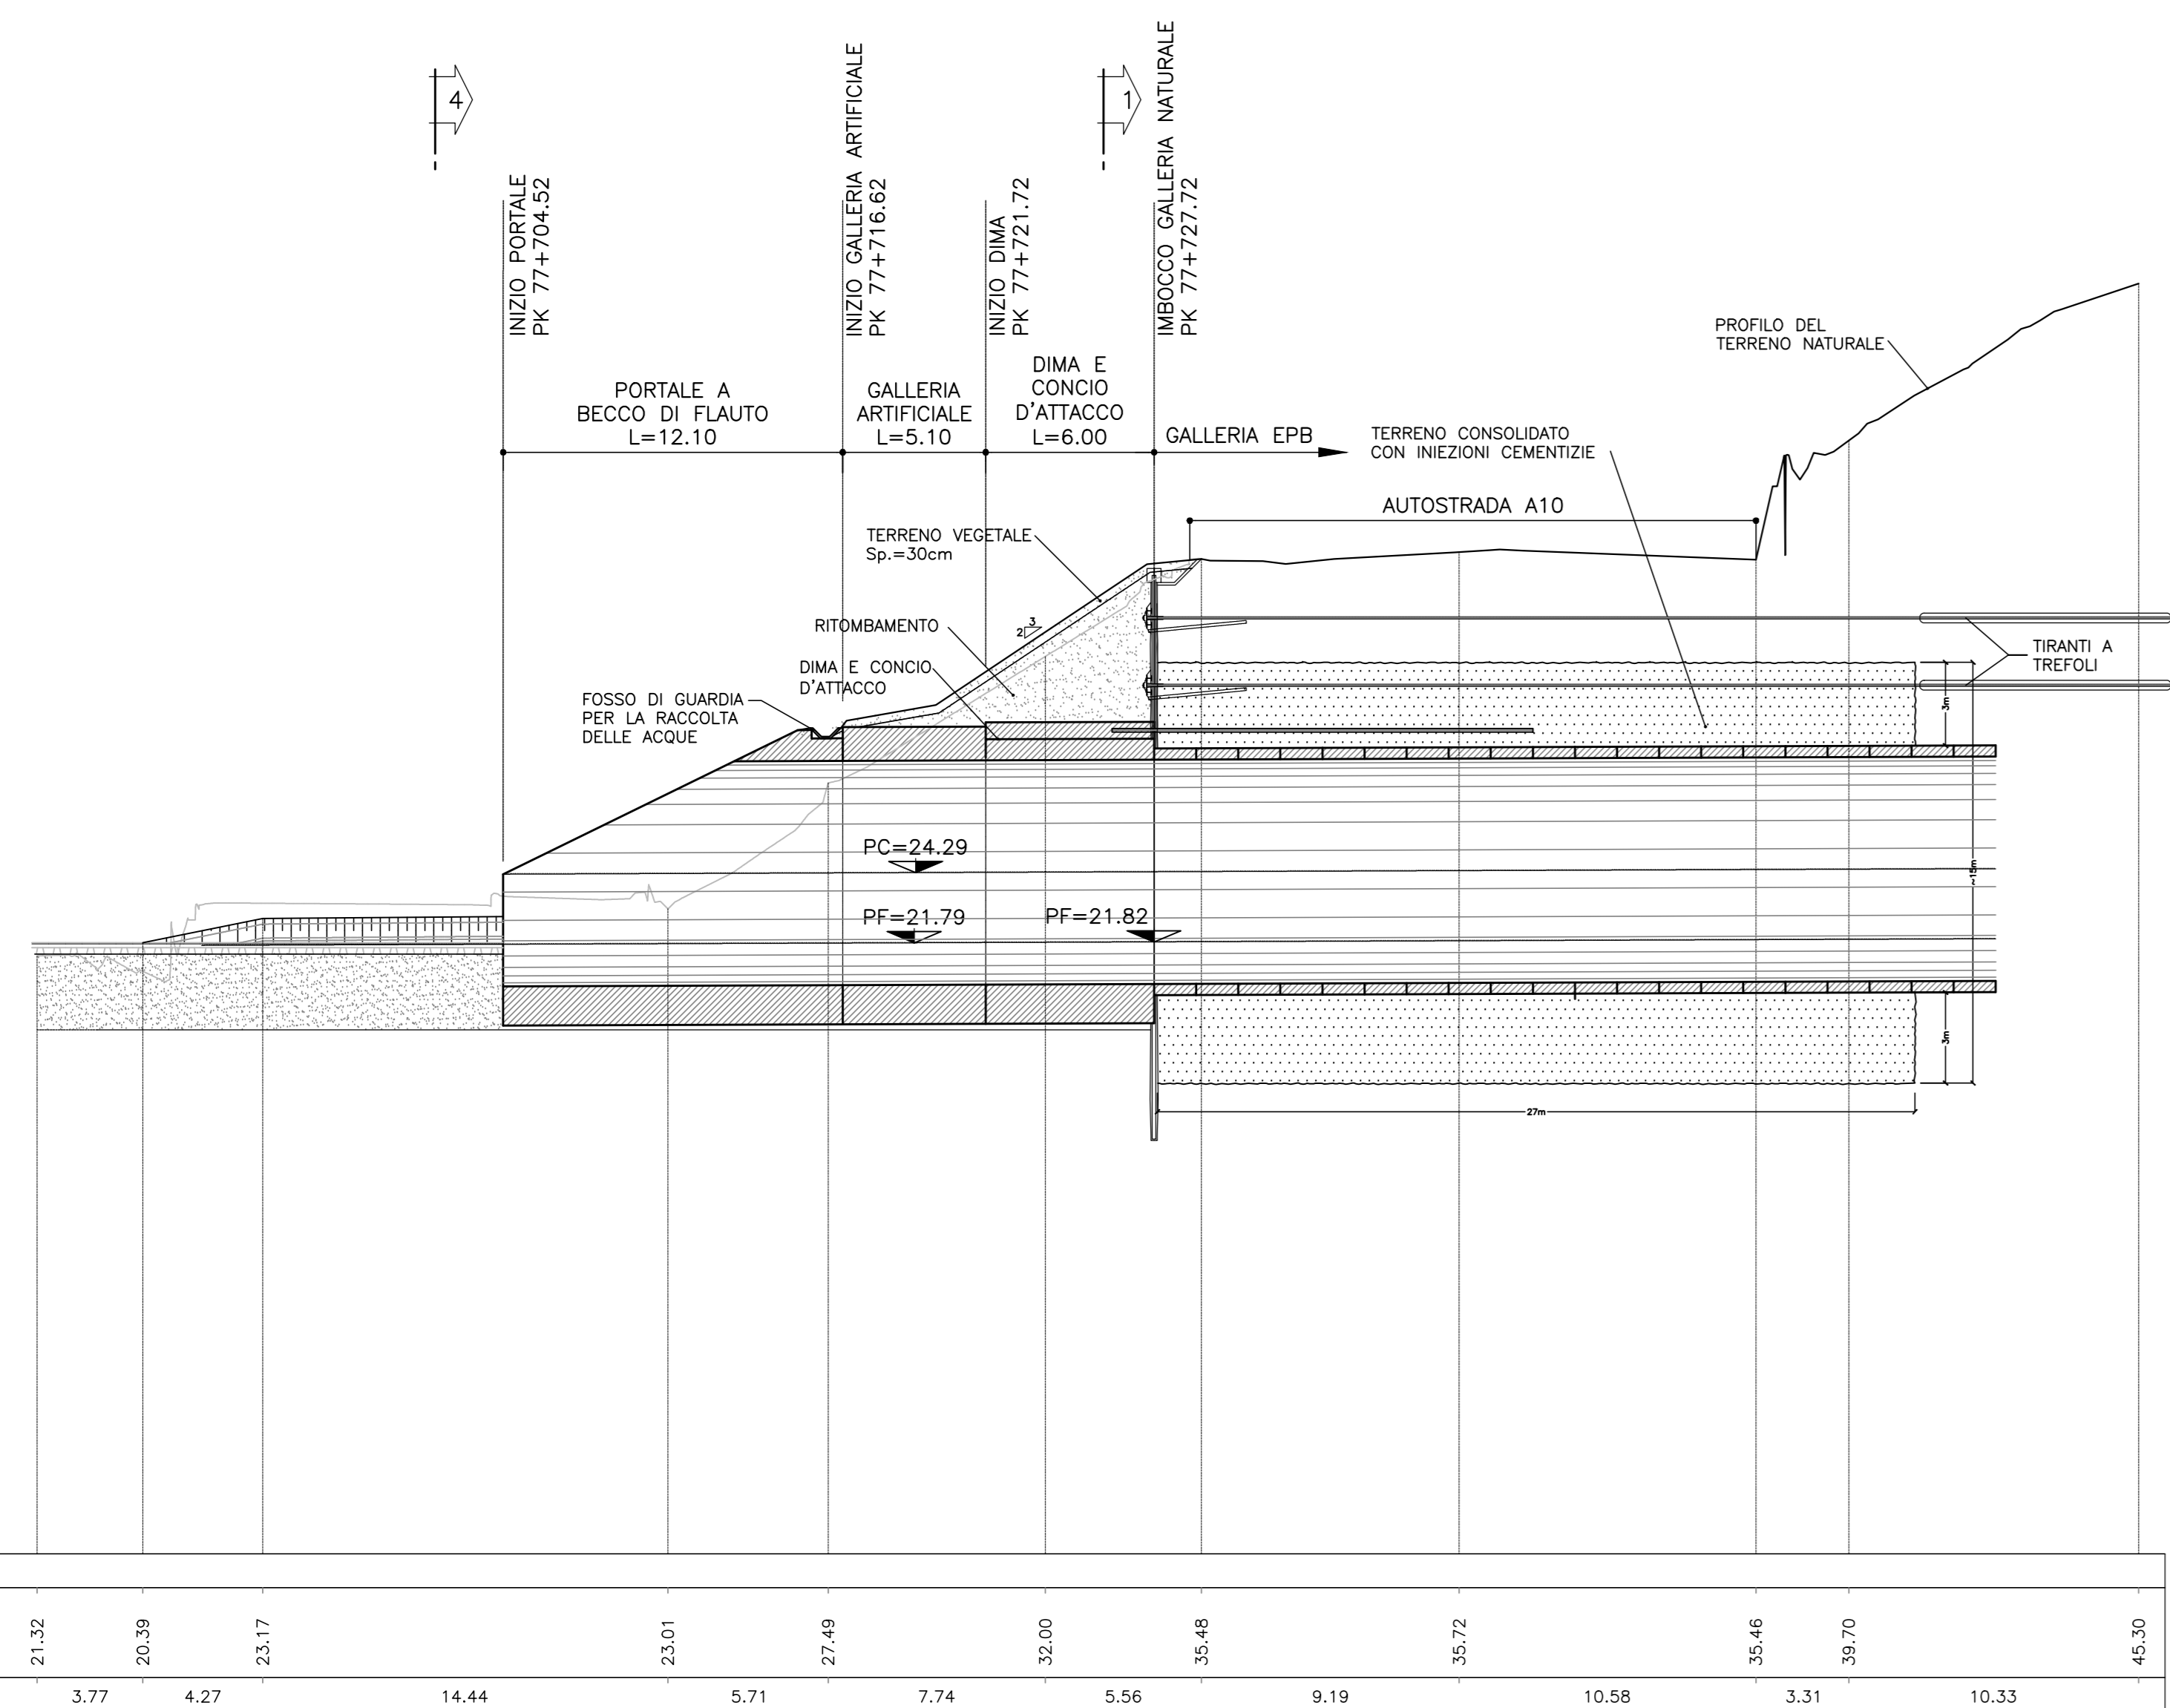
4

1

INIZIO PORTALE
PK 77+704.52

INIZIO GALLERIA ARTIFICIALE
PK 77+716.62

INIZIO DIMA
PK 77+721.72

IMBOCCO GALLERIA NATURALE
PK 77+727.72

PROFILO DEL
TERRENO NATURALE

PORTALE A
BECCO DI FLAUTO
L=12.10

GALLERIA
ARTIFICIALE
L=5.10

DIMA E
CONCIO
D'ATTACCO
L=6.00

GALLERIA EPB

TERRENO CONSOLIDATO
CON INIEZIONI CEMENTIZIE

AUTOSTRADA A10

TERRENO VEGETALE
Sp.=30cm

RITOMBAMENTO

$2 \frac{3}{}$

DIMA E CONCIO
D'ATTACCO

FOSSO DI GUARDIA
PER LA RACCOLTA
DELLE ACQUE

TIRANTI A
TREFOLI

3m

PC=24.29

~15m

PF=21.79

PF=21.82

3m

27m

21.32
20.39
23.17
23.01
27.49
32.00
35.48
35.72
35.46
39.70
45.30

3.77
4.27
14.44
5.71
7.74
5.56
9.19
10.58
3.31
10.33